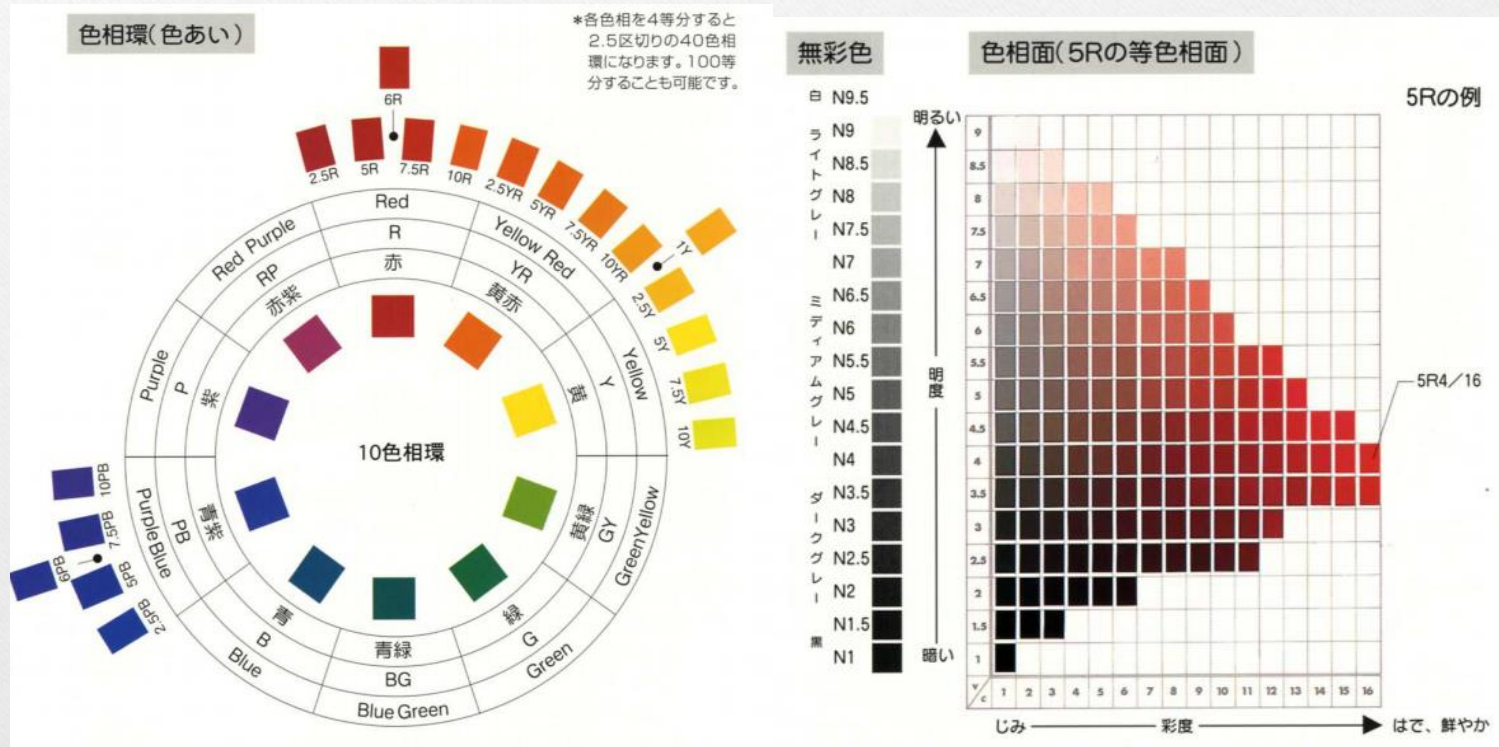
色相環(色あい)

*各色相を4等分すると2.5区切りの40色相環になります。100等分することも可能です。

6R
2.5R 5R 7.5R 10R 2.5YR 5YR 7.5YR 10YR 1Y 2.5Y 5Y 7.5Y 10Y

Red
R
赤
Red Purple
RP
赤紫
Yellow Red
YR
黄赤
Purple
P
紫
Yellow
Y
黄
10色相環
Purple Blue
PB
青紫
Green Yellow
GY
黄緑
Blue
B
青
Green
G
緑
Blue Green
BG
青緑

10PB 7.5PB 6PB 5PB 2.5PB

無彩色

色相面(5Rの等色相面)

5Rの例

白 N9.5
ライトグレー
N9
N8.5
N8
N7.5
N7
ミディアムグレー
N6.5
N6
N5.5
N5
N4.5
N4
ダークグレー
N3.5
N3
N2.5
N2
N1.5
黒 N1

明るい
明度
暗い

9
8.5
8
7.5
7
6.5
6
5.5
5
4.5
4
3.5
3
2.5
2
1.5
1
V/C
1 2 3 4 5 6 7 8 9 10 11 12 13 14 15 16

5R4/16

じみ 彩度 はで、鮮やか